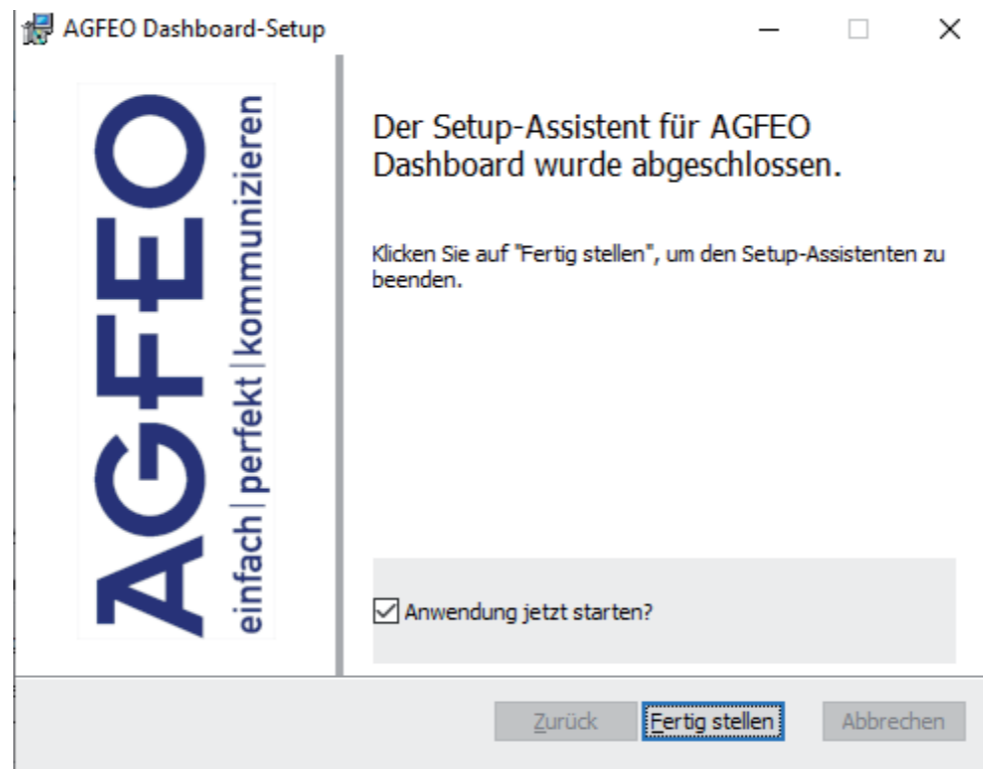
AGFEO Dashboard-Setup

AGFEO
einfach | perfekt | kommunizieren

Der Setup-Assistent für AGFEO Dashboard wurde abgeschlossen.

Klicken Sie auf "Fertig stellen", um den Setup-Assistenten zu beenden.

Anwendung jetzt starten?

Zurück Fertig stellen Abbrechen